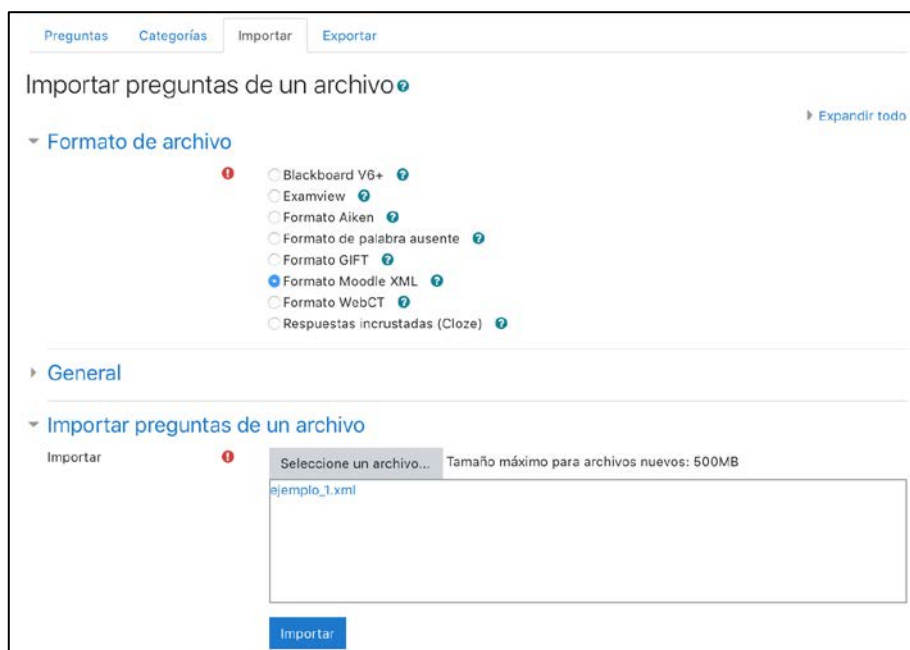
Preguntas Categorías Importar Exportar

Importar preguntas de un archivo

Expandir todo

Formato de archivo

Blackboard V6+
Examview
Formato Aiken
Formato de palabra ausente
Formato GIFT
Formato Moodle XML
Formato WebCT
Respuestas incrustadas (Cloze)

General

Importar preguntas de un archivo

Importar

Seleccione un archivo... Tamaño máximo para archivos nuevos: 500MB

ejemplo_1.xml

Importar